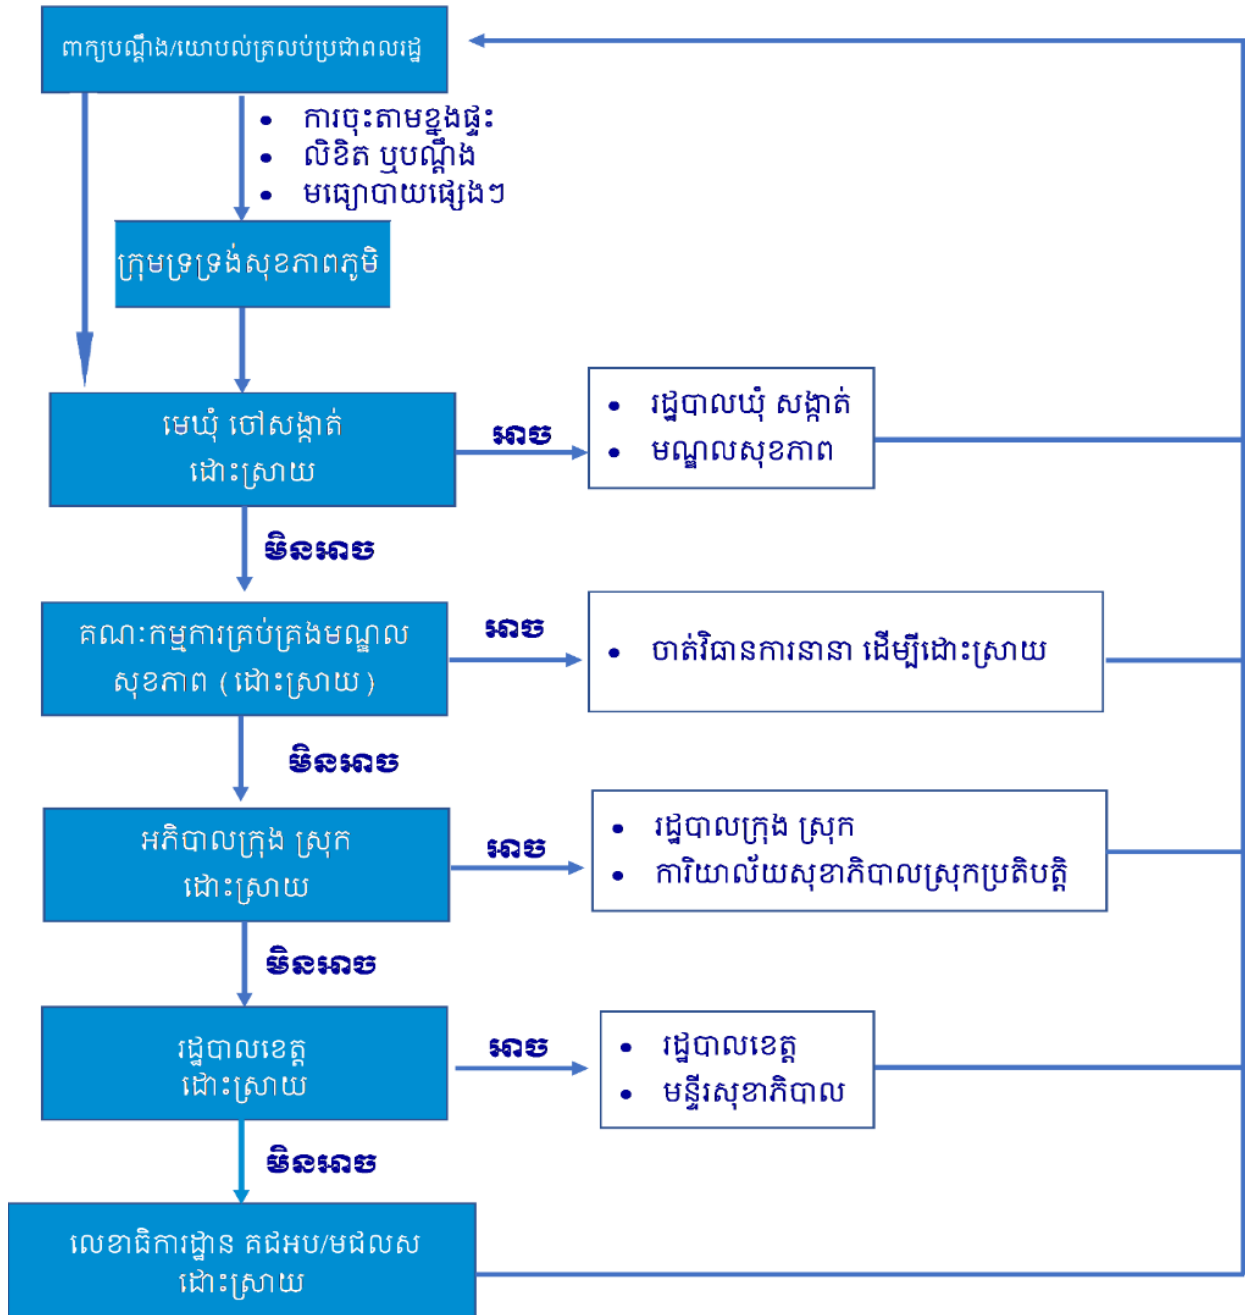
ពាក្យបណ្តឹង/យោបល់ត្រលប់ប្រជាពលរដ្ឋ

- ការចុះតាមខ្នងផ្ទះ
- លិខិត ឬបណ្តឹង
- មធ្យោបាយផ្សេងៗ

ក្រុមទ្រទ្រង់សុខភាពភូមិ

មេឃុំ ចៅសង្កាត់ ដោះស្រាយ

អាច

- រដ្ឋបាលឃុំ សង្កាត់
- មណ្ឌលសុខភាព

មិនអាច

គណៈកម្មការគ្រប់គ្រងមណ្ឌលសុខភាព (ដោះស្រាយ)

អាច

- ចាត់វិធានការនានា ដើម្បីដោះស្រាយ

មិនអាច

អភិបាលក្រុង ស្រុក ដោះស្រាយ

អាច

- រដ្ឋបាលក្រុង ស្រុក
- ការិយាល័យសុខាភិបាលស្រុកប្រតិបត្តិ

មិនអាច

រដ្ឋបាលខេត្ត ដោះស្រាយ

អាច

- រដ្ឋបាលខេត្ត
- មន្ទីរសុខាភិបាល

មិនអាច

លេខាធិការដ្ឋាន គជអប/មជលស ដោះស្រាយ